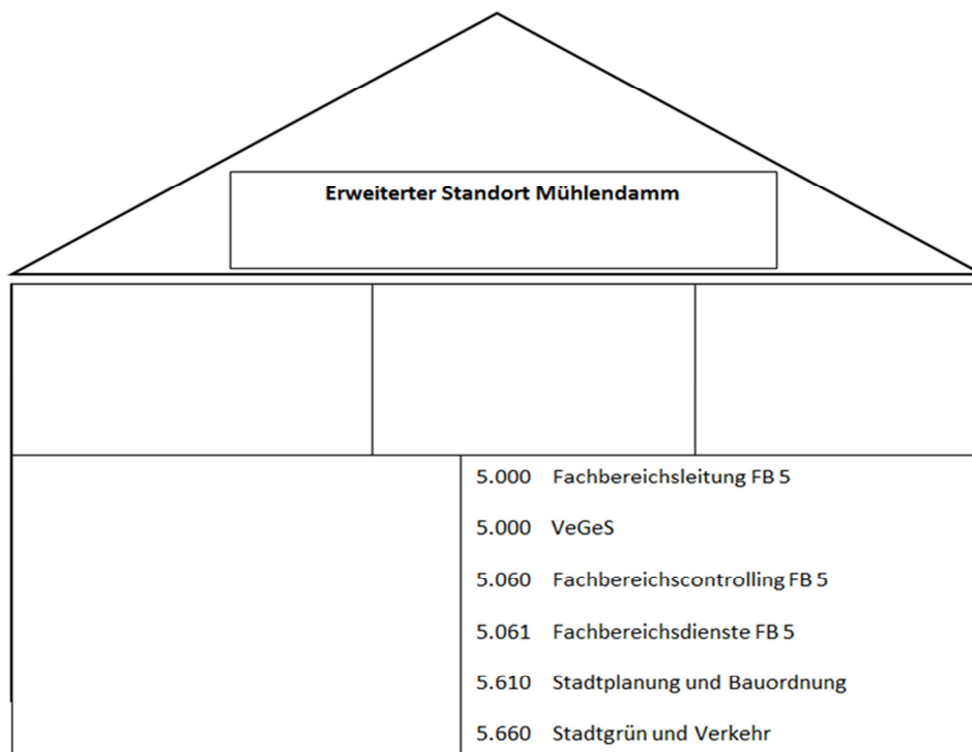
Erweiterter Standort Mühlendamm

5.000 Fachbereichsleitung FB 5

5.000 VeGeS

5.060 Fachbereichscontrolling FB 5

5.061 Fachbereichsdienste FB 5

5.610 Stadtplanung und Bauordnung

5.660 Stadtgrün und Verkehr